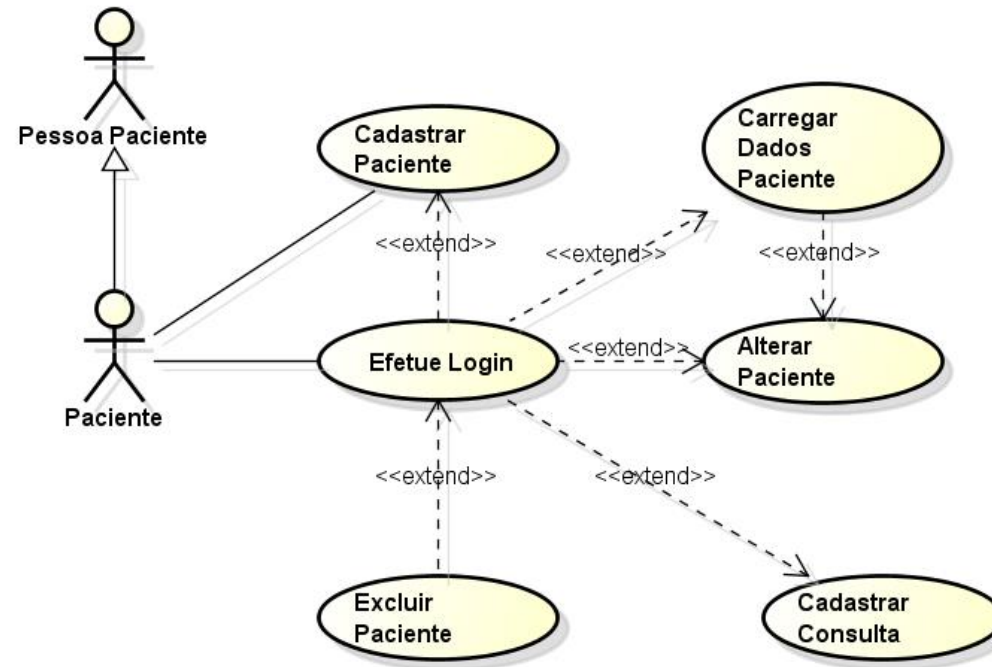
Pessoa Paciente

Cadastrar Paciente

Carregar Dados Paciente

<<extend>>

<<extend>>

<<extend>>

Paciente

Efetue Login

<<extend>>

Alterar Paciente

<<extend>>

<<extend>>

Excluir Paciente

Cadastrar Consulta